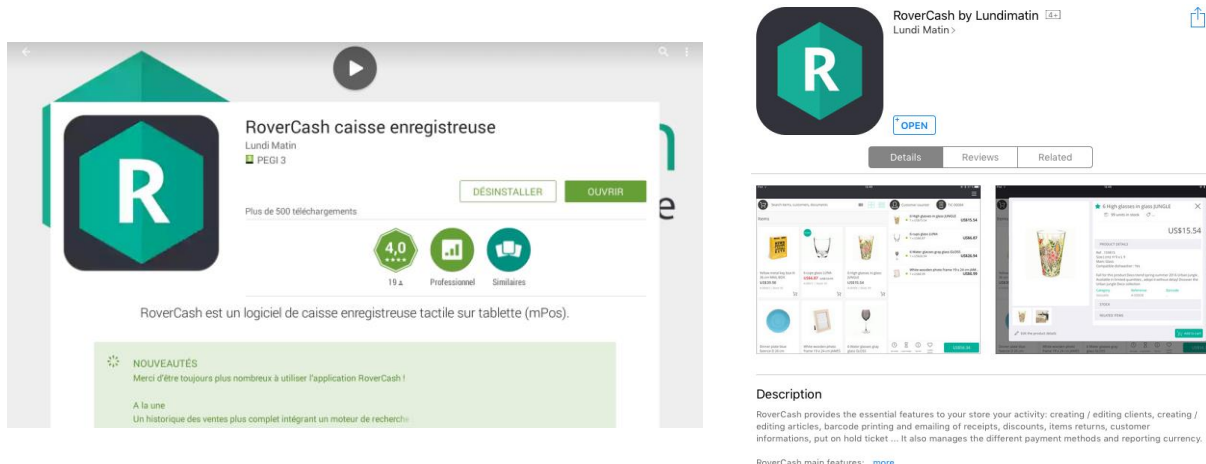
RoverCash caisse enregistreuse
Lundi Matin
PEGI 3

DÉSINSTALLER
OUVRIR

Plus de 500 téléchargements

4,0
19
Professionnel
Similaires

RoverCash est un logiciel de caisse enregistreuse tactile sur tablette (mPos).

NOUVEAUTÉS
Merci d'être toujours plus nombreux à utiliser l'application RoverCash !

A la une
Un historique des ventes plus complet intégrant un moteur de recherche

RoverCash by Lundimatin 4+
Lundi Matin >

OPEN

Details
Reviews
Related

6 High glasses in glass JUNGLE
US$15.54

Description
RoverCash provides the essential features to your store your activity: creating / editing clients, creating / editing articles, barcode printing and emailing of receipts, discounts, items returns, customer informations, put on hold ticket ... It also manages the different payment methods and reporting currency.

RoverCash main features: ...more